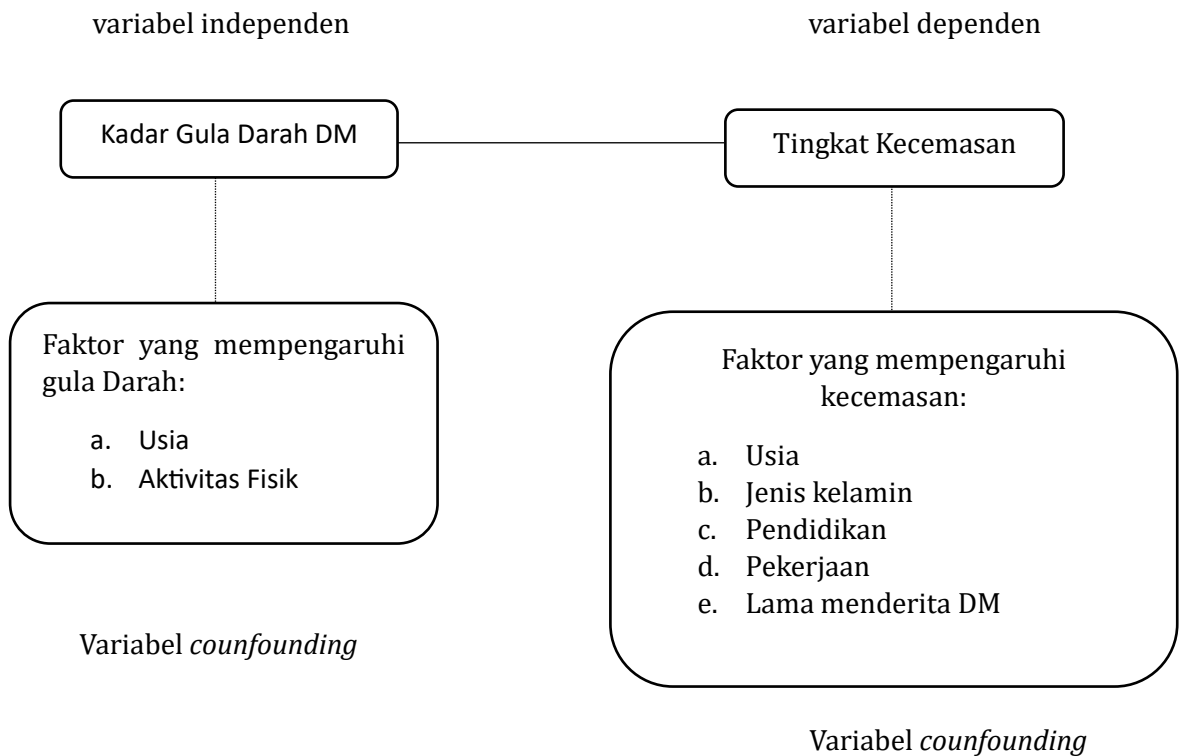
variabel independen

variabel dependen

Kadar Gula Darah DM

Tingkat Kecemasan

Faktor yang mempengaruhi gula Darah:

a. Usia
b. Aktivitas Fisik

Faktor yang mempengaruhi kecemasan:

a. Usia
b. Jenis kelamin
c. Pendidikan
d. Pekerjaan
e. Lama menderita DM

Variabel *counfounding*

Variabel *counfounding*